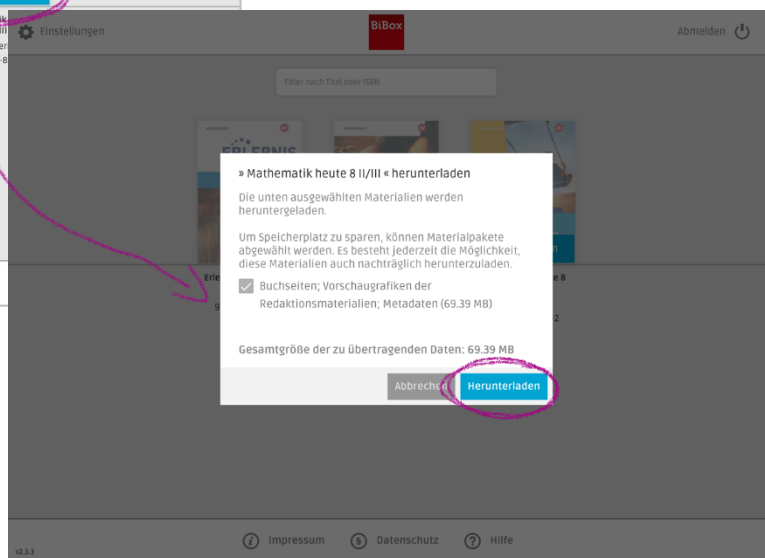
Einstellungen

BiBox

Abmelden

Filter nach Titel oder ISBN

ERLEBNIS

» Mathematik heute 8 II/III « herunterladen

Die unten ausgewählten Materialien werden heruntergeladen.

Um Speicherplatz zu sparen, können Materialpakete abgewählt werden. Es besteht jederzeit die Möglichkeit, diese Materialien auch nachträglich herunterzuladen.

Buchseiten; Vorschaugrafiken der Redaktionsmaterialien; Metadaten (69.39 MB)

Gesamtgröße der zu übertragenden Daten: 69.39 MB

Abbrechen

Herunterladen

Erle

e 8

Impressum

Datenschutz

Hilfe

v2.3.3